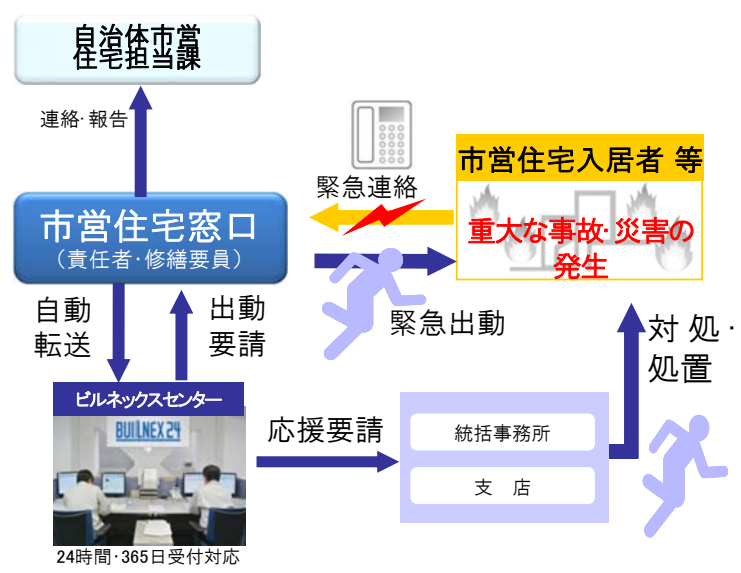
自治体市営
住宅担当課

連絡·報告

緊急連絡

市営住宅入居者 等

重大な事故·災害の発生

市営住宅窓口
（責任者·修繕要員）

緊急出動

自動
転送

出動
要請

対 処·
処置

ビルネックスセンター

BUILNEX24

応援要請

統括事務所

支 店

24時間·365日受付対応